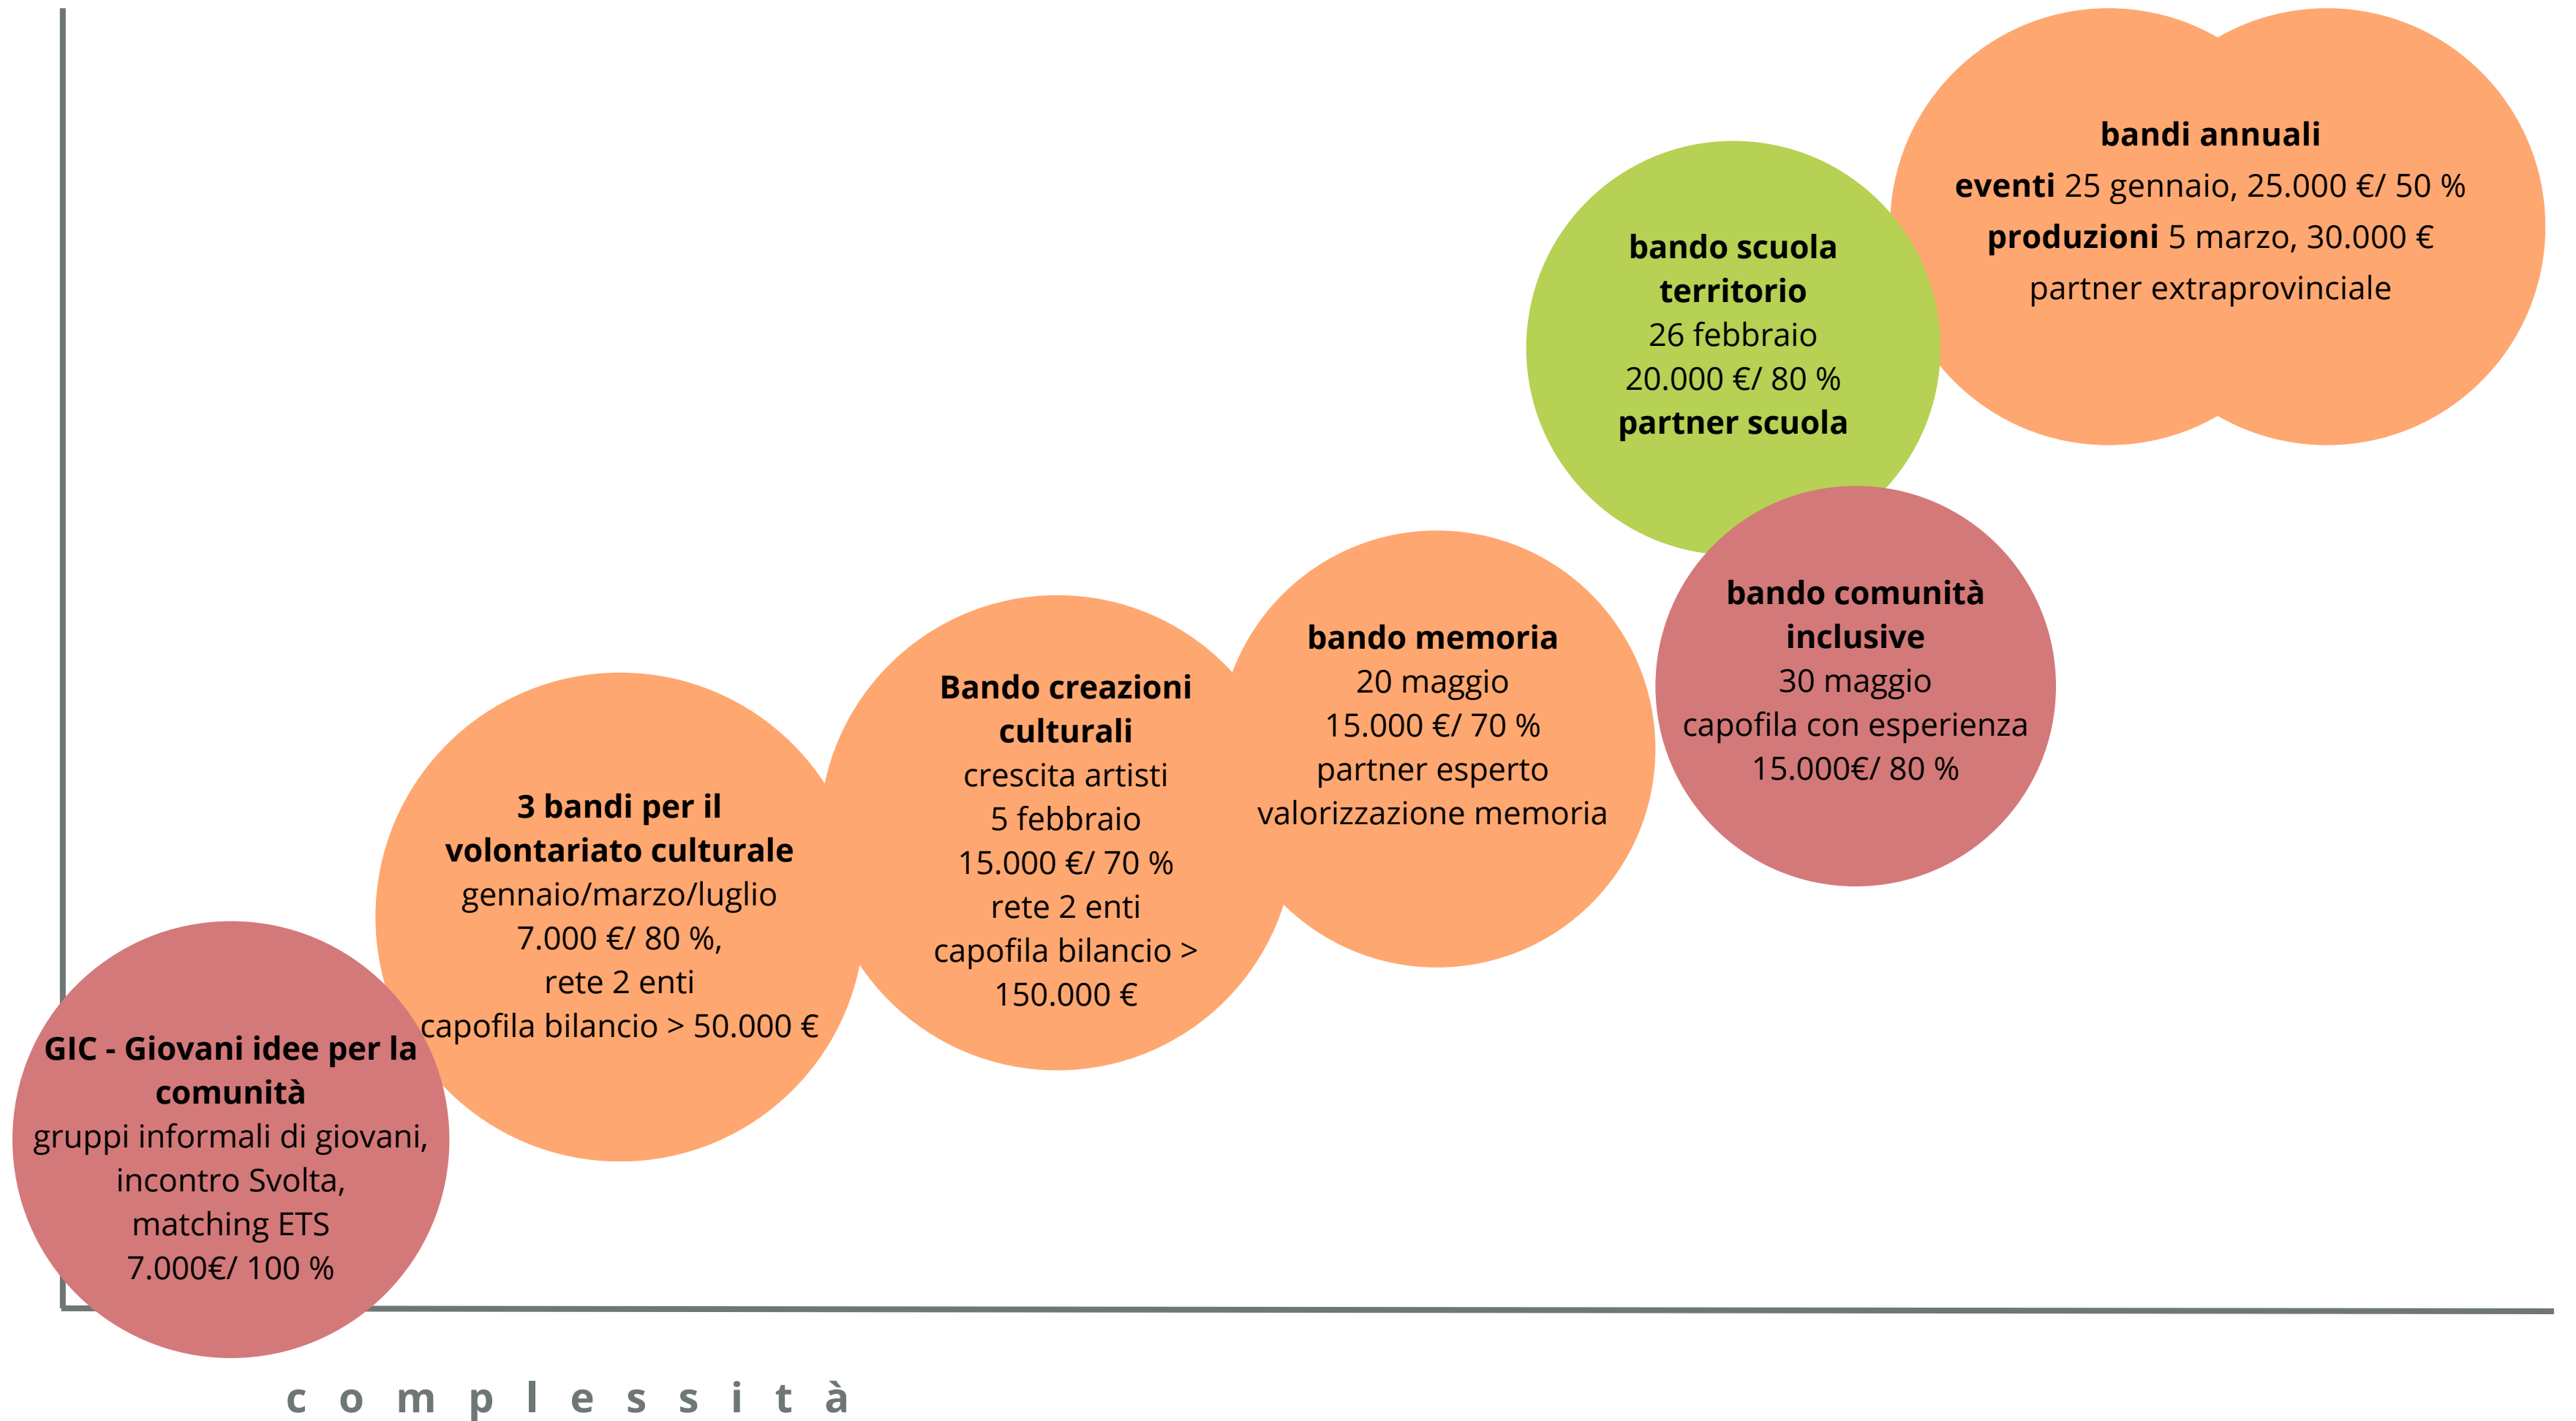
bandi annuali
eventi 25 gennaio, 25.000 €/ 50 %
produzioni 5 marzo, 30.000 €
partner extraprovinciale

bando scuola territorio
26 febbraio
20.000 €/ 80 %
partner scuola

bando comunità inclusive
30 maggio
capofila con esperienza
15.000€/ 80 %

bando memoria
20 maggio
15.000 €/ 70 %
partner esperto
valorizzazione memoria

Bando creazioni culturali
crescita artisti
5 febbraio
15.000 €/ 70 %
rete 2 enti
capofila bilancio > 150.000 €

3 bandi per il volontariato culturale
gennaio/marzo/luglio
7.000 €/ 80 %,
rete 2 enti
capofila bilancio > 50.000 €

GIC - Giovani idee per la comunità
gruppi informali di giovani,
incontro Svolta,
matching ETS
7.000€/ 100 %

complessità